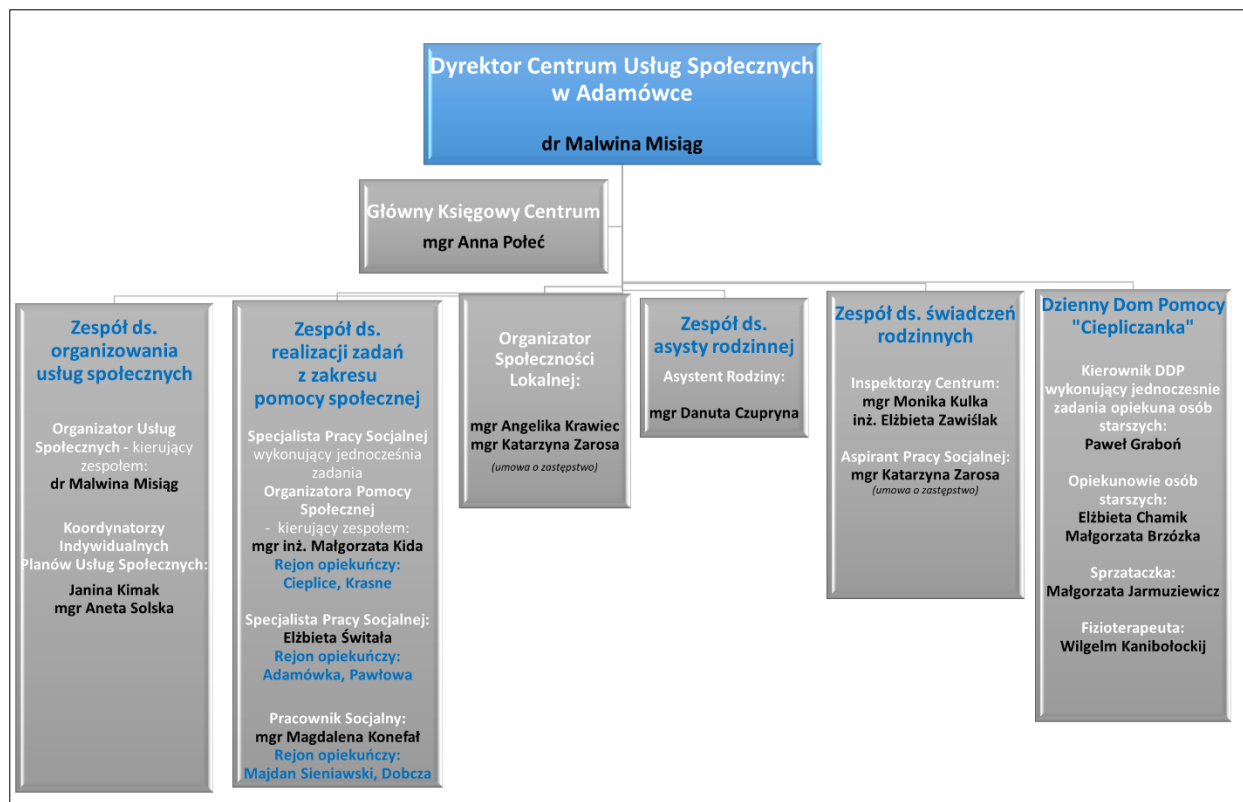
Dyrektor Centrum Usług Społecznych w Adamówce

dr Malwina Misiąg

Główny Księgowy Centrum

mgr Anna Połeć

Zespół ds. organizowania usług społecznych

Organizator Usług Społecznych - kierujący zespołem:
dr Malwina Misiąg

Koordynatorzy Indywidualnych Planów Usług Społecznych:
Janina Kimak
mgr Aneta Solska

Zespół ds. realizacji zadań z zakresu pomocy społecznej

Specjalista Pracy Socjalnej wykonujący jednocześnia zadania Organizatora Pomocy Społecznej - kierujący zespołem:
mgr inż. Małgorzata Kida
Rejon opiekuńczy:
Cieplice, Krasne

Specjalista Pracy Socjalnej:
Elżbieta Świtała
Rejon opiekuńczy:
Adamówka, Pawłowa

Pracownik Socjalny:
mgr Magdalena Konefał
Rejon opiekuńczy:
Majdan Sieniawski, Dobcza

Organizator Społeczności Lokalnej:

mgr Angelika Krawiec
mgr Katarzyna Zarosa
(umowa o zastępstwo)

Zespół ds. asysty rodzinnej

Asystent Rodziny:

mgr Danuta Czupryna

Zespół ds. świadczeń rodzinnych

Inspektorzy Centrum:
mgr Monika Kulka
inż. Elżbieta Zawiślak

Aspirant Pracy Socjalnej:
mgr Katarzyna Zarosa
(umowa o zastępstwo)

Dzienny Dom Pomocy "Ciepliczanka"

Kierownik DDP wykonujący jednocześnie zadania opiekuna osób starszych:
Paweł Graboń

Opiekunowie osób starszych:
Elżbieta Chamik
Małgorzata Brzózka

Sprzataczka:
Małgorzata Jarmuziewicz

Fizjoterapeuta:
Wilgelm Kanibołockij